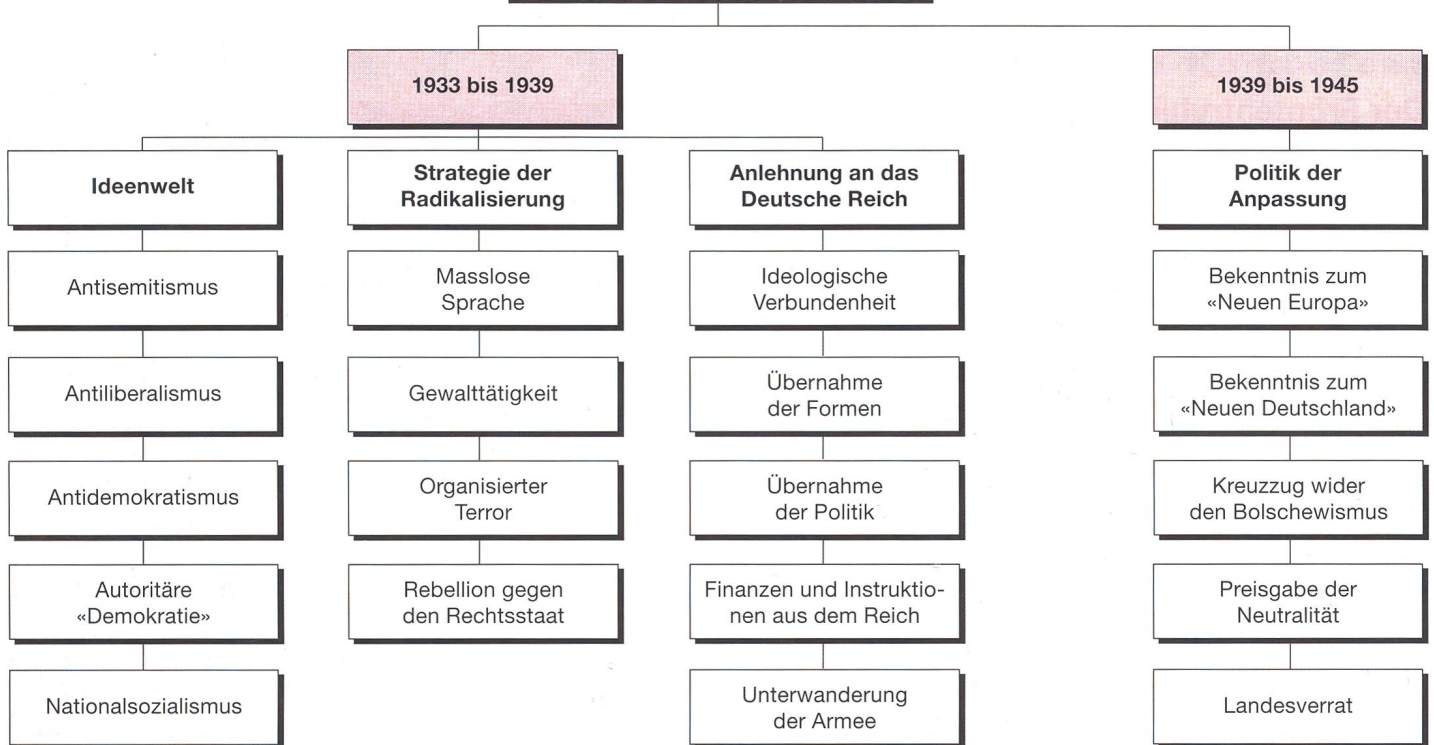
1933 bis 1939

1939 bis 1945

Ideenwelt

Antisemitismus

Antiliberalismus

Antidemokratismus

Autoritäre «Demokratie»

Nationalsozialismus

Strategie der Radikalisierung

Masslose Sprache

Gewalttätigkeit

Organisierter Terror

Rebellion gegen den Rechtsstaat

Anlehnung an das Deutsche Reich

Ideologische Verbundenheit

Übernahme der Formen

Übernahme der Politik

Finanzen und Instruktionen aus dem Reich

Unterwanderung der Armee

Politik der Anpassung

Bekenntnis zum «Neuen Europa»

Bekenntnis zum «Neuen Deutschland»

Kreuzzug wider den Bolschewismus

Preisgabe der Neutralität

Landesverrat